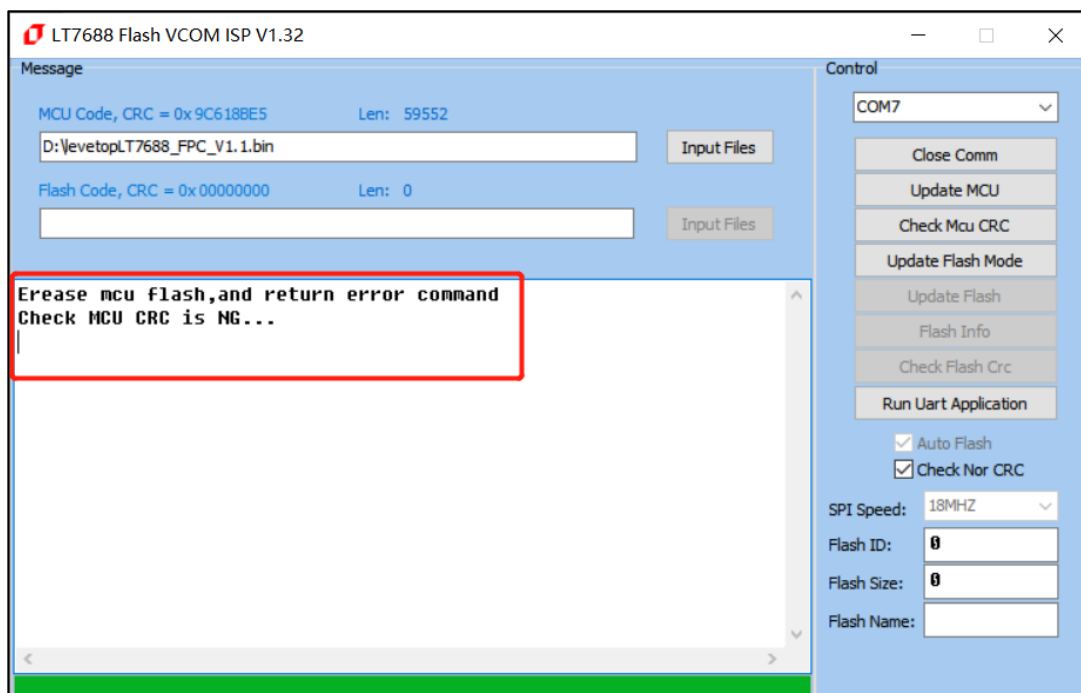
LT7688 Flash VCOM ISP V1.32

Message

MCU Code, CRC = 0x 9C618BE5 Len: 59552

D:\levetopLT7688_FPC_V1.1.bin

Input Files

Flash Code, CRC = 0x 00000000 Len: 0

Input Files

Erease mcu flash,and return error command
Check MCU CRC is NG...

Control

COM7

Close Comm

Update MCU

Check Mcu CRC

Update Flash Mode

Update Flash

Flash Info

Check Flash Crc

Run Uart Application

Auto Flash

Check Nor CRC

SPI Speed: 18MHZ

Flash ID: 0

Flash Size: 0

Flash Name: